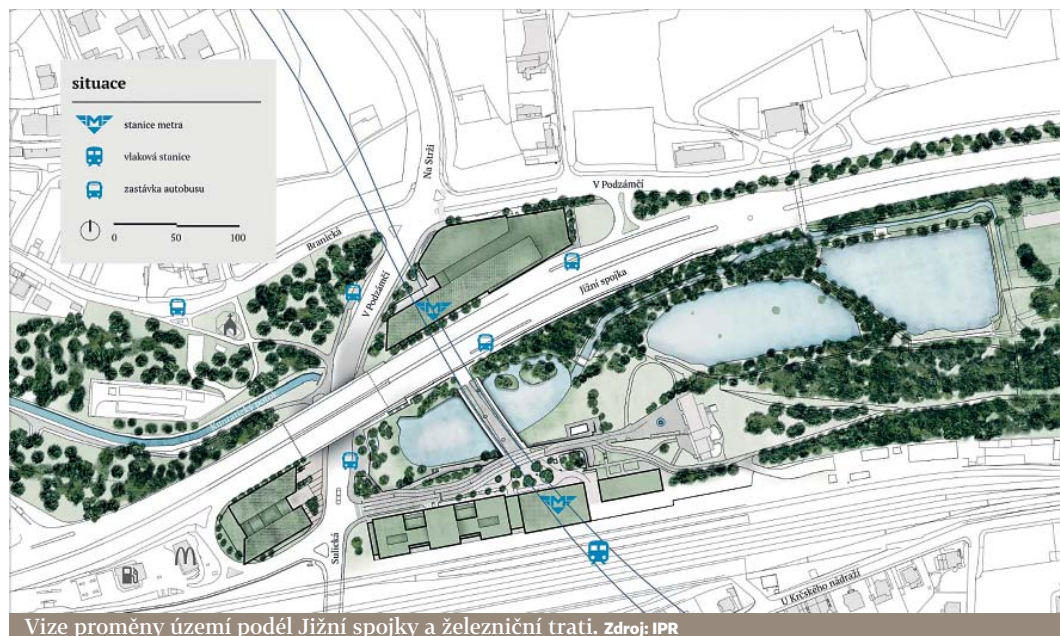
situace

stanice metra

vlaková stanice

zastávka autobusu

0 50 100

Na Strži

V Podzámčí

Branická

V Podzámčí

Jižní spojka

Kunratický potok

Sulická

U Krčského nádraží

Vize proměny území podél Jižní spojky a železniční trati. Zdroj: IPR